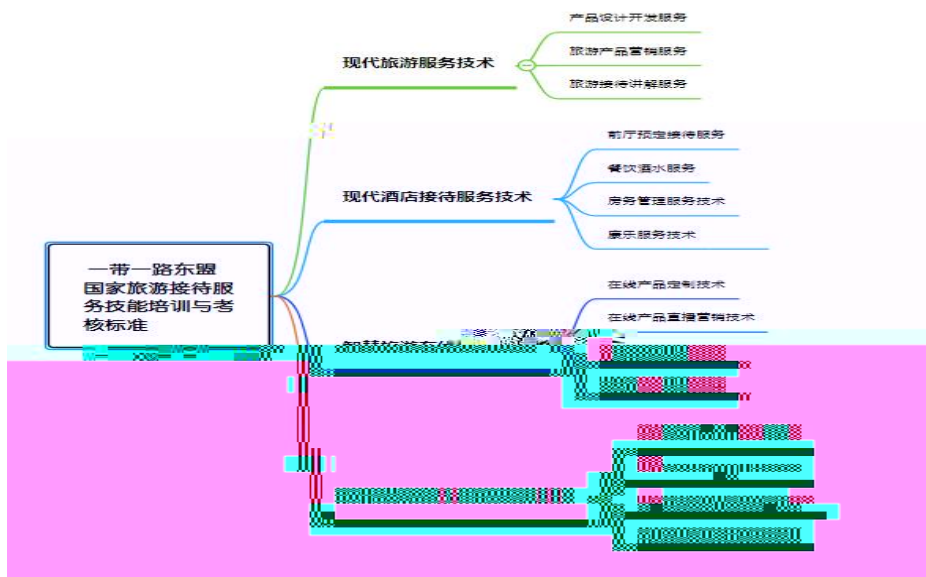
一带一路东盟国家旅游接待服务技能培训与考核标准

现代旅游服务技术

产品设计开发服务

旅游产品营销服务

旅游接待讲解服务

现代酒店接待服务技术

前厅预定接待服务

餐饮酒水服务

房务管理服务技术

康乐服务技术

智慧旅游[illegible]

在线产品定制技术

在线产品直播营销技术

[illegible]